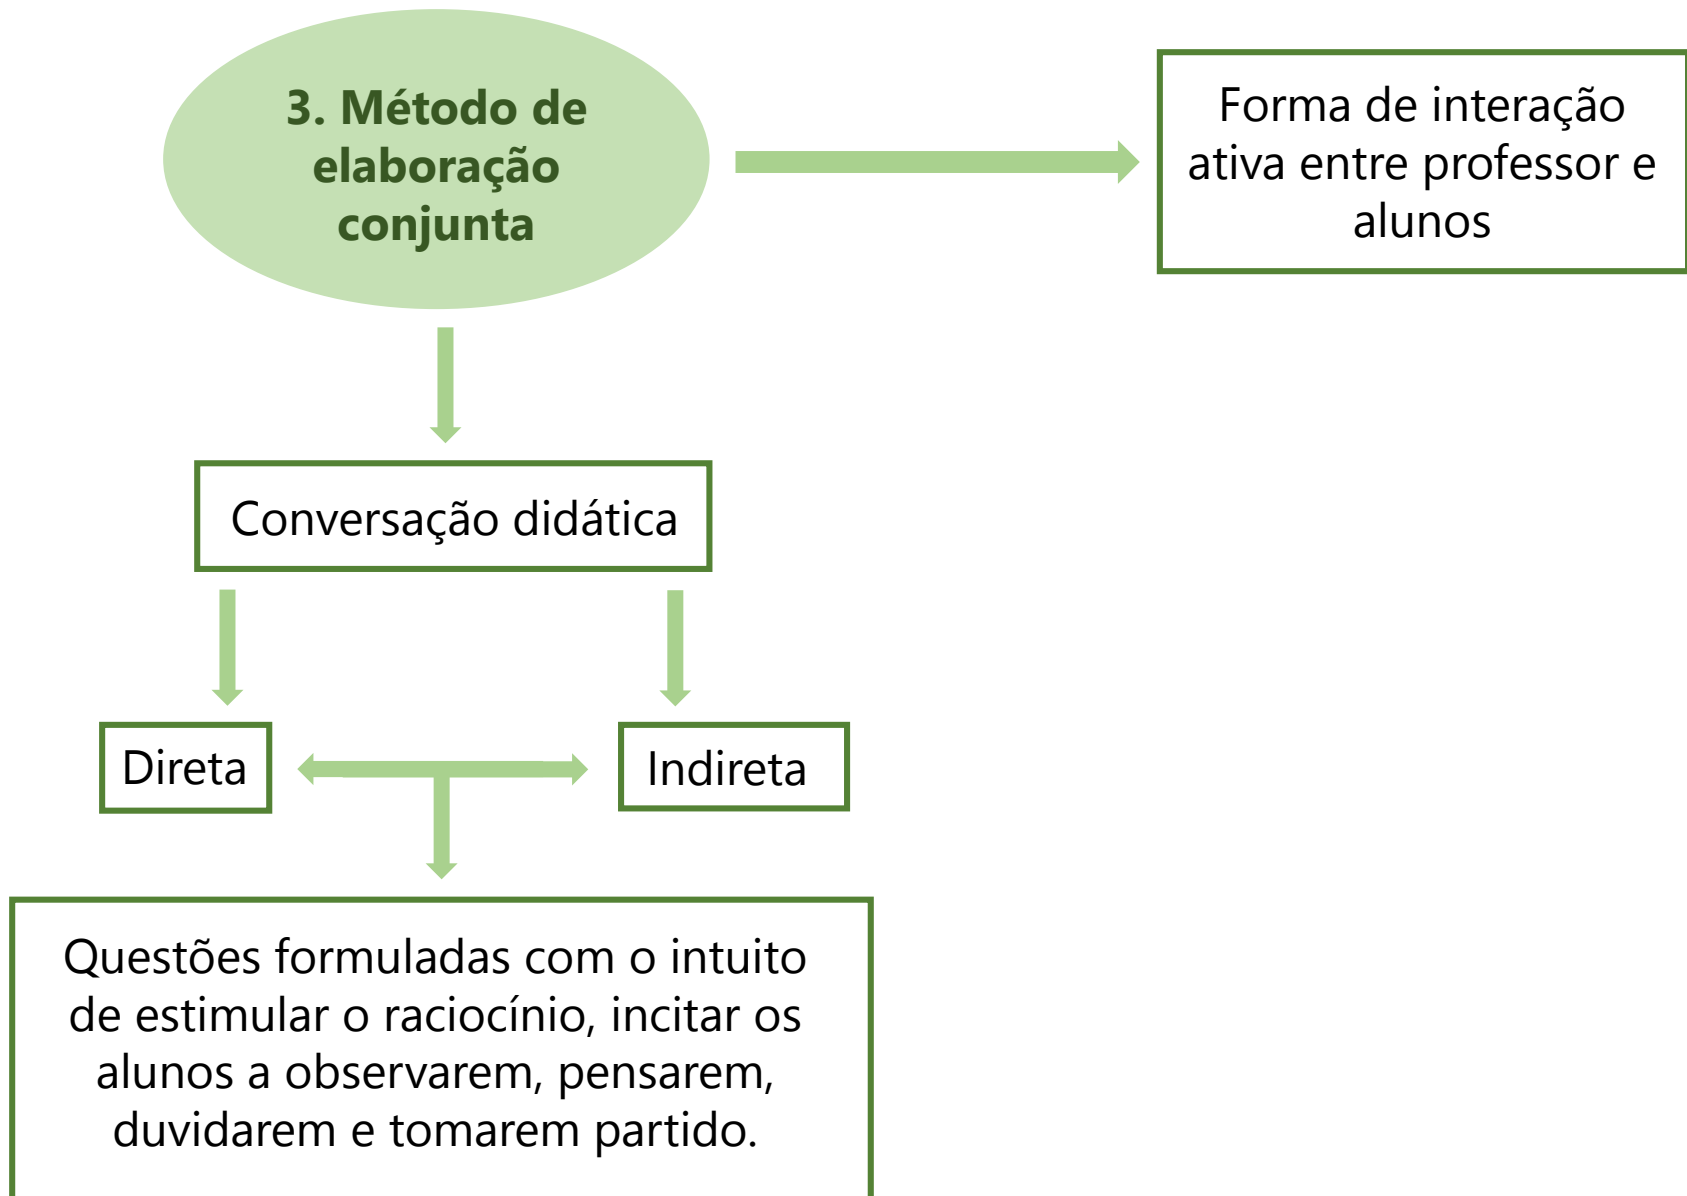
3. Método de elaboração conjunta

Forma de interação ativa entre professor e alunos

Conversação didática

Direta

Indireta

Questões formuladas com o intuito de estimular o raciocínio, incitar os alunos a observarem, pensarem, duvidarem e tomarem partido.